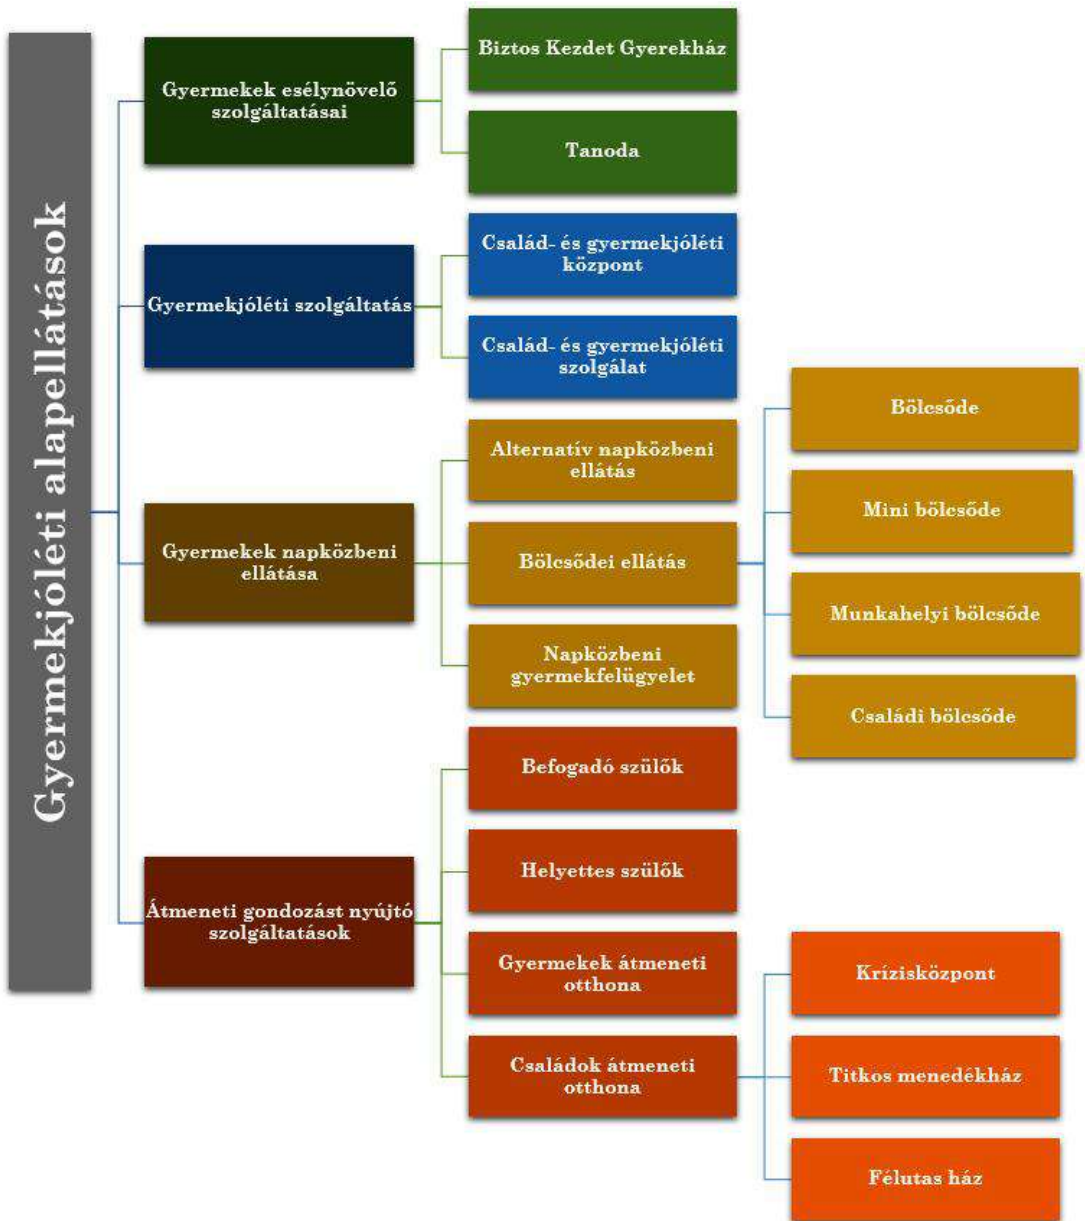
Gyermekjóléti alapellátások

Gyermekek esélynövelő szolgáltatásai

Biztos Kezdet Gyerekház

Tanoda

Gyermekjóléti szolgáltatás

Család- és gyermekjóléti központ

Család- és gyermekjóléti szolgálat

Gyermekek napközbeni ellátása

Alternatív napközbeni ellátás

Bölcsődei ellátás

Napközbeni gyermekfelügyelet

Bölcsőde

Mini bölcsőde

Munkahelyi bölcsőde

Családi bölcsőde

Átmeneti gondozást nyújtó szolgáltatások

Befogadó szülők

Helyettes szülők

Gyermekek átmeneti otthona

Családok átmeneti otthona

Krízisközpont

Titkos menedékház

Félutas ház